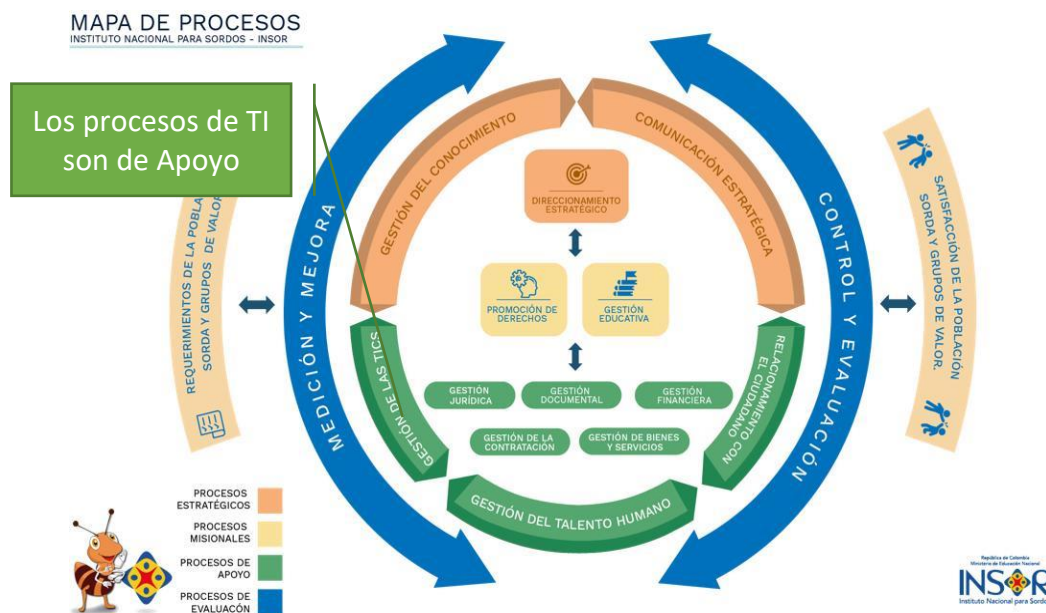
MAPA DE PROCESOS
INSTITUTO NACIONAL PARA SORDOS - INSOR

Los procesos de TI son de Apoyo

REQUERIMIENTOS DE LA POBLA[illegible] SORDA Y GRUPOS DE VALOR

MEDICIÓN Y MEJORA

GESTIÓN DEL CONOCIMIENTO

COMUNICACIÓN ESTRATÉGICA

DIRECCIONAMIENTO ESTRATÉGICO

PROMOCIÓN DE DERECHOS

GESTIÓN EDUCATIVA

GESTIÓN DE LAS TICS

GESTIÓN JURÍDICA

GESTIÓN DOCUMENTAL

GESTIÓN FINANCIERA

GESTIÓN DE LA CONTRATACIÓN

GESTIÓN DE BIENES Y SERVICIOS

RELACIONAMIENTO CON EL CIUDADANO

GESTIÓN DEL TALENTO HUMANO

CONTROL Y EVALUACIÓN

SATISFACCIÓN DE LA POBLACIÓN SORDA Y GRUPOS DE VALOR.

PROCESOS ESTRATÉGICOS
PROCESOS MISIONALES
PROCESOS DE APOYO
PROCESOS DE EVALUACÓN

República de Colombia
Ministerio de Educación Nacional
INSOR
Instituto Nacional para Sordos